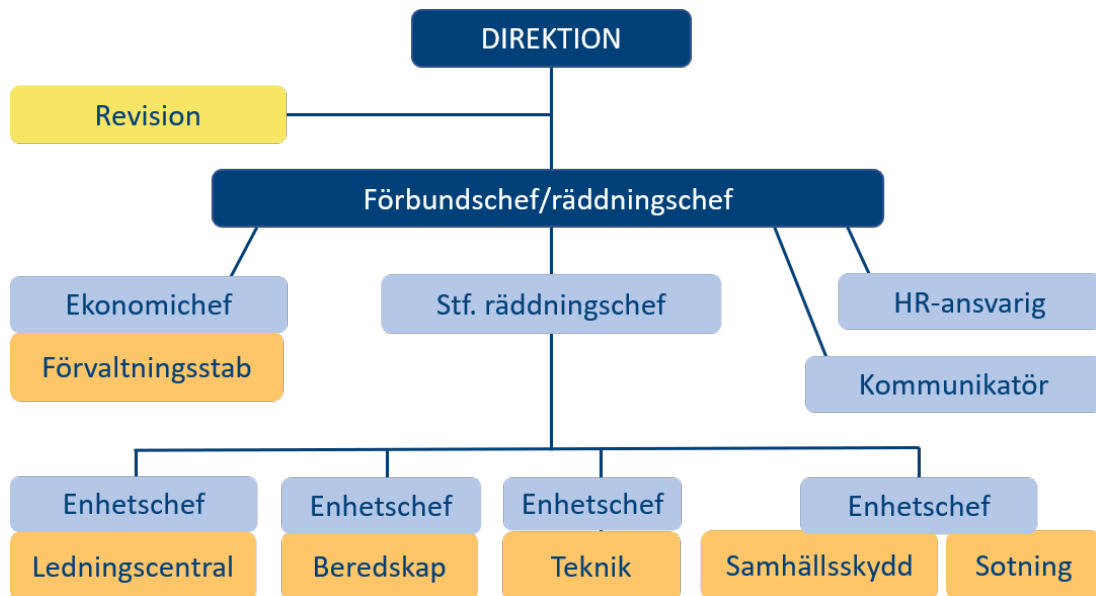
DIREKTION

Revision

Förbundschef/räddningschef

Ekonomichef

Förvaltningsstab

Stf. räddningschef

HR-ansvarig

Kommunikatör

Enhetschef

Ledningscentral

Enhetschef

Beredskap

Enhetschef

Teknik

Enhetschef

Samhällsskydd

Sotning